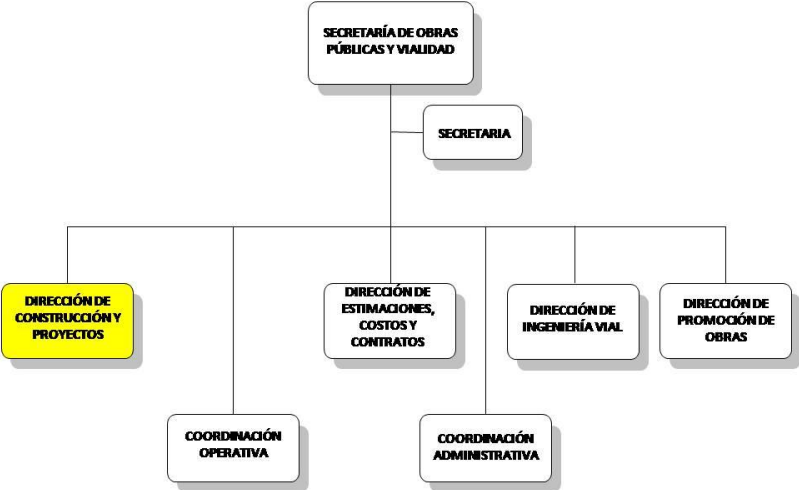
SECRETARÍA DE OBRAS PÚBLICAS Y VIALIDAD

SECRETARIA

DIRECCIÓN DE CONSTRUCCIÓN Y PROYECTOS

DIRECCIÓN DE ESTIMACIONES, COSTOS Y CONTRATOS

DIRECCIÓN DE INGENIERÍA VIAL

DIRECCIÓN DE PROMOCIÓN DE OBRAS

COORDINACIÓN OPERATIVA

COORDINACIÓN ADMINISTRATIVA